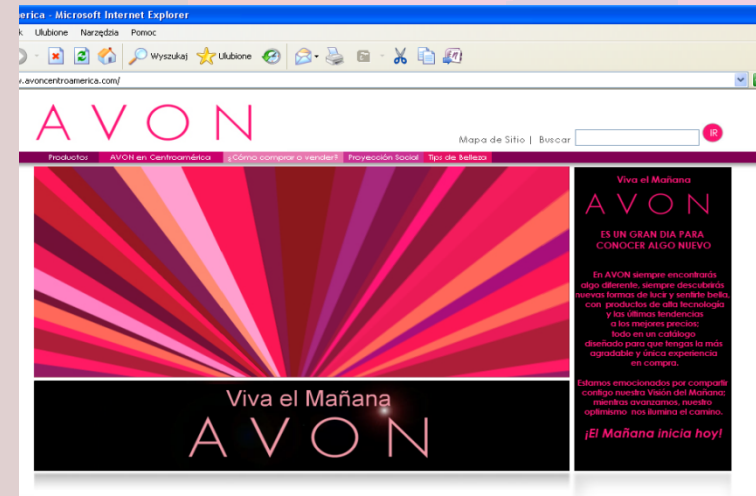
erica - Microsoft Internet Explorer

k Ulubione Narzędzia Pomoc

Wyszukaj Ulubione

v.avoncentroamerica.com/

AVON

Mapa de Sitio | Buscar IR

Productos AVON en Centroamérica ¿Cómo comprar o vender? Proyección Social Tips de Belleza

Viva el Mañana
AVON

Viva el Mañana
AVON

ES UN GRAN DIA PARA CONOCER ALGO NUEVO

En AVON siempre encontrarás algo diferente, siempre descubrirás nuevas formas de lucir y sentirte bella, con productos de alta tecnología y las últimas tendencias a los mejores precios: todo en un catálogo diseñado para que tengas la más agradable y única experiencia en compra.

Estamos emocionados por compartir contigo nuestra Visión del Mañana; mientras avanzamos, nuestro optimismo nos ilumina el camino.

¡El Mañana inicia hoy!